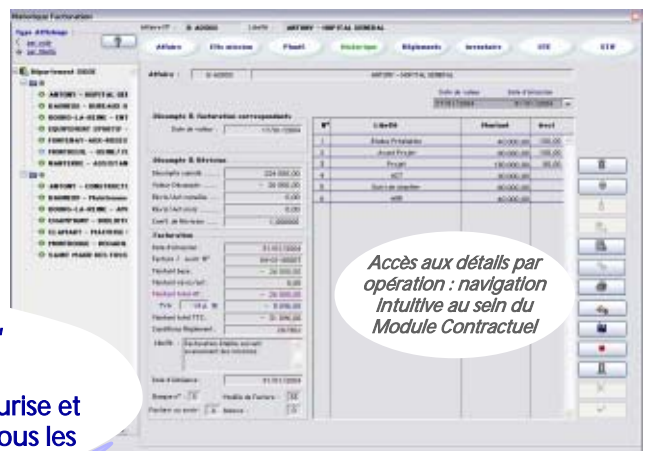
Historique Facturation

Type Affichage
par code
par libellé

?

Affaire N° B A0000 Libellé ANTONY - HOPITAL GENERAL

Affaire | Ste mission | Planif. | Historique | Règlements | Inventaire | STE | STE

Département 0000
ANTONY - HOPITAL GEI
BAGNEUX - BUREAUX
BOURG-LA-REINE - ENT
EQUIPEMENT SPORTIF
FONTENAY-AUX-ROSES
FRESNES - GSMM
NANTERRE - ASSISTAN
ANTONY - CONSTRUCTI
BAGNEUX - Plateforme
BOURG-LA-REINE - API
CHAMPIGNY - BOULEVI
CLAMART - MAISONS
MONTROUGE - ROSARIA
SAINT-MAUR-DES-FOSS

Affaire : B A0000 ANTONY - HOPITAL GENERAL

Date de valeur | Date d'émission

Décompte & facturation correspondante
Date de valeur 17/06/2004

| N° | Libellé | Montant | Avct |
|---|---|---|---|
| 1 | Etudes Préalables | 40 000,00 | 100,00 |
| 2 | Avant Projet | 40 000,00 | 100,00 |
| 3 | Projet | 100 000,00 | 80,00 |
| 4 | ACT | 30 000,00 | |
| 5 | Suivi de chantier | 80 000,00 | |
| 6 | vt00 | 40 000,00 | |

Décompte & Révision
Décompte cumulé 224 000,00
Valeur Décompte 24 000,00
Révis.Cumul.cumulée 0,00
Révis.Cumul.cal 0,00
Coeff. de Révision 1,00000

Facturation
Date d'émission 01/01/2004
Facture / avoir N° 04-01-00001
Montant factu. 24 000,00
Montant révis.cumul 0,00
Montant total HT 24 000,00
TVA 19,6 % 4 704,00
Montant total TTC 28 704,00
Conditions Règlement 30 FDM
Libellé Facturation établie suivant avancement des missions

Date d'échéance 01/01/2004
Banque n° 1 Modèle de Facture 02
Facture ou avoir F Relance 0

Accès aux détails par opération : navigation intuitive au sein du Module Contractuel

urise et
ous les